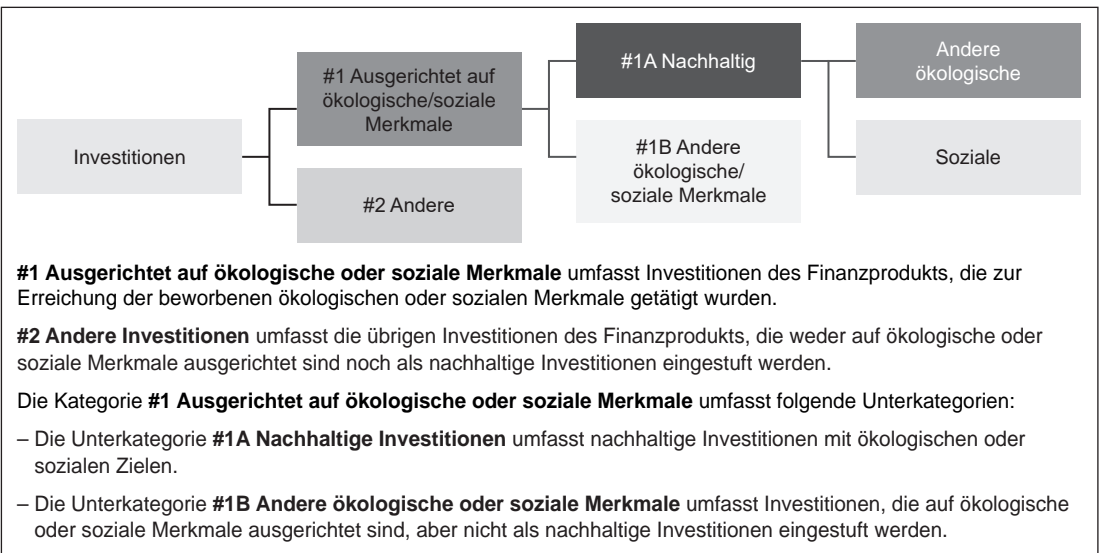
Investitionen

#1 Ausgerichtet auf ökologische/soziale Merkmale

#2 Andere

#1A Nachhaltig

#1B Andere ökologische/ soziale Merkmale

Andere ökologische

Soziale

**#1 Ausgerichtet auf ökologische oder soziale Merkmale** umfasst Investitionen des Finanzprodukts, die zur Erreichung der beworbenen ökologischen oder sozialen Merkmale getätigt wurden.

**#2 Andere Investitionen** umfasst die übrigen Investitionen des Finanzprodukts, die weder auf ökologische oder soziale Merkmale ausgerichtet sind noch als nachhaltige Investitionen eingestuft werden.

Die Kategorie **#1 Ausgerichtet auf ökologische oder soziale Merkmale** umfasst folgende Unterkategorien:

– Die Unterkategorie **#1A Nachhaltige Investitionen** umfasst nachhaltige Investitionen mit ökologischen oder sozialen Zielen.

– Die Unterkategorie **#1B Andere ökologische oder soziale Merkmale** umfasst Investitionen, die auf ökologische oder soziale Merkmale ausgerichtet sind, aber nicht als nachhaltige Investitionen eingestuft werden.